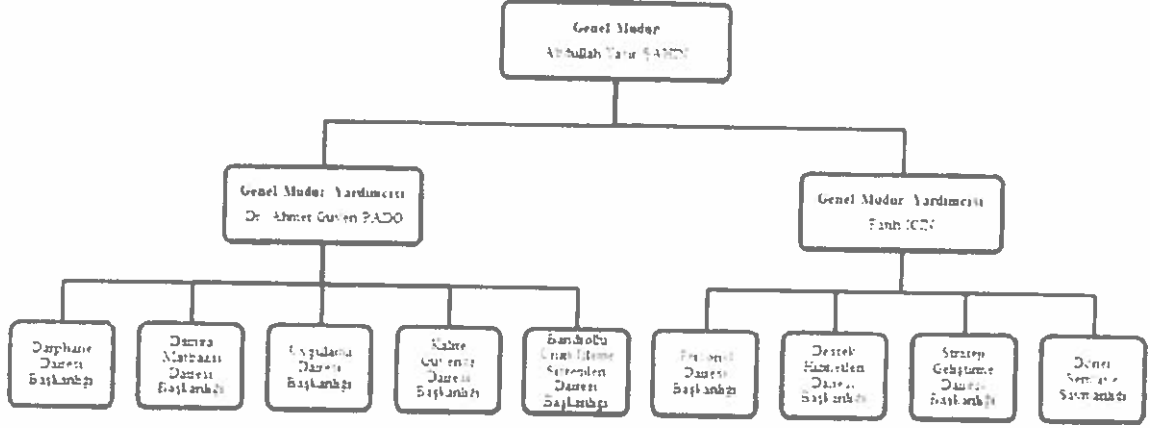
Genel Müdür
Abdullah Yasir ŞAHİN

Genel Müdür Yardımcısı
Dr. Ahmet Güven BADO

Genel Müdür Yardımcısı
Fatih İÇÖZ

Darphane Dairesi Başkanlığı

Damga Matbaası Dairesi Başkanlığı

Uygulama Dairesi Başkanlığı

Kalite Güvence Dairesi Başkanlığı

Bandrollü Ürün İzleme Sistemleri Dairesi Başkanlığı

Personel Dairesi Başkanlığı

Destek Hizmetleri Dairesi Başkanlığı

Strateji Geliştirme Dairesi Başkanlığı

Döner Sermaye Saymanlığı